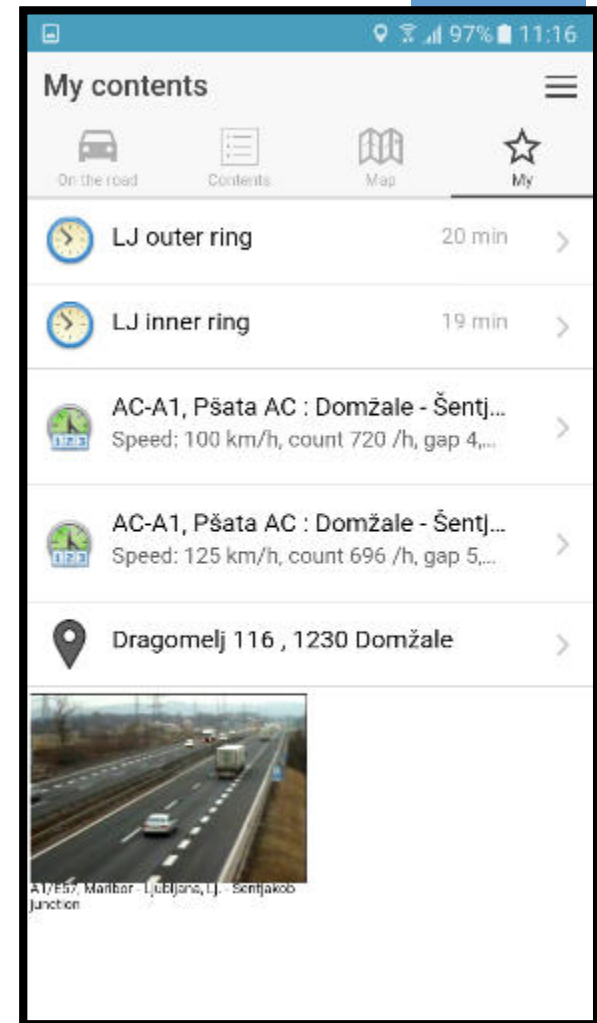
97% 11:16

My contents

On the road
Contents
Map
My

LJ outer ring
20 min

LJ inner ring
19 min

AC-A1, Pšata AC : Domžale - Šentj...
Speed: 100 km/h, count 720 /h, gap 4,...

AC-A1, Pšata AC : Domžale - Šentj...
Speed: 125 km/h, count 696 /h, gap 5,...

Dragomelj 116 , 1230 Domžale

A1/E57, Maribor - Ljubljana, Lj. - Šentjakob junction